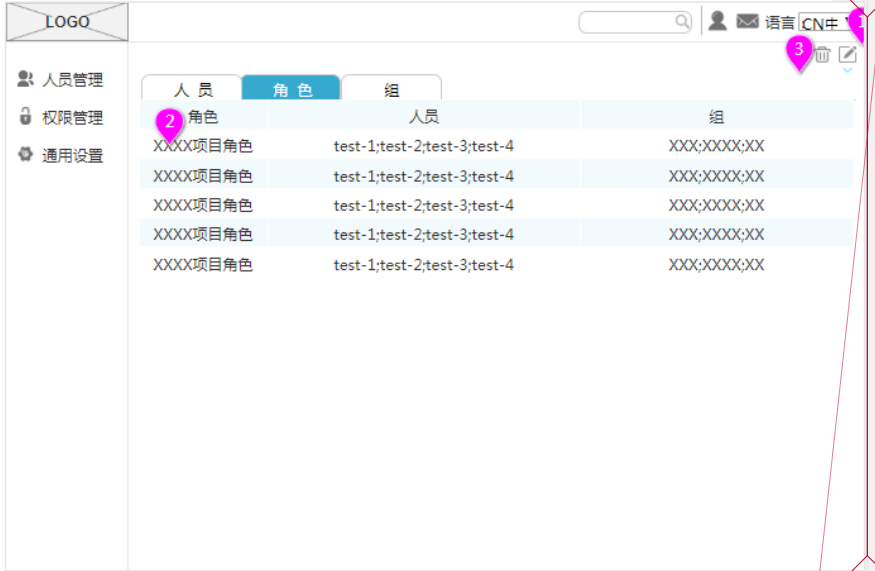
LOGO

语言 CN中

3

1

人员管理

权限管理

通用设置

人 员

角 色

组

| 角色 | 人员 | 组 |
|---|---|---|
| XXXX项目角色 | test-1;test-2;test-3;test-4 | XXX;XXXX;XX |
| XXXX项目角色 | test-1;test-2;test-3;test-4 | XXX;XXXX;XX |
| XXXX项目角色 | test-1;test-2;test-3;test-4 | XXX;XXXX;XX |
| XXXX项目角色 | test-1;test-2;test-3;test-4 | XXX;XXXX;XX |
| XXXX项目角色 | test-1;test-2;test-3;test-4 | XXX;XXXX;XX |

2